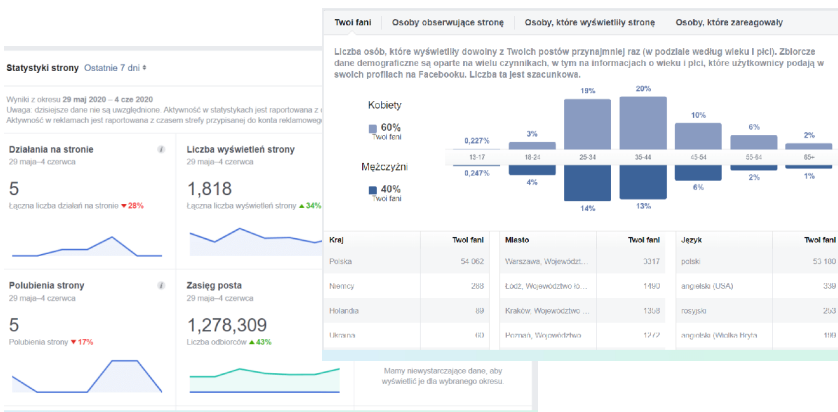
Statystyki strony Ostatnie 7 dni

Wyniki z okresu 29 maj 2020 – 4 cze 2020
Uwaga: dzisiejsze dane nie są uwzględnione. Aktywność w statystykach jest raportowana z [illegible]
Aktywność w reklamach jest raportowana z czasem strefy przypisanej do konta reklamowego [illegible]

Działania na stronie
29 maja–4 czerwca
5
Łączna liczba działań na stronie ▼28%

Liczba wyświetleń strony
29 maja–4 czerwca
1,818
Łączna liczba wyświetleń strony ▲34%

Polubienia strony
29 maja–4 czerwca
5
Polubienia strony ▼17%

Zasięg posta
29 maja–4 czerwca
1,278,309
Liczba odbiorców ▲43%

Mamy niewystarczające dane, aby wyświetlić je dla wybranego okresu.

Twoi fani | Osoby obserwujące stronę | Osoby, które wyświetliły stronę | Osoby, które zareagowały

Liczba osób, które wyświetliły dowolny z Twoich postów przynajmniej raz (w podziale według wieku i płci). Zbiorcze dane demograficzne są oparte na wielu czynnikach, w tym na informacjach o wieku i płci, które użytkownicy podają w swoich profilach na Facebooku. Liczba ta jest szacunkowa.

Kobiety
60%
Twoi fani

Mężczyźni
40%
Twoi fani

0,227% 3% 19% 20% 10% 6% 2%
13-17 18-24 25-34 35-44 45-54 55-64 65+
0,247% 4% 14% 13% 6% 2% 1%

| Kraj | Twoi fani | Miasto | Twoi fani | Język | Twoi fani |
|---|---|---|---|---|---|
| Polska | 54 062 | Warszawa, Województ... | 3317 | polski | 53 180 |
| Niemcy | 288 | Łódź, Województwo ... | 1490 | angielski (USA) | 339 |
| Holandia | 89 | Kraków, Województwo ... | 1358 | rosyjski | 263 |
| Ukraina | 60 | Poznań, Województwo ... | 1277 | angielski (Wielka Bryta... | 109 |